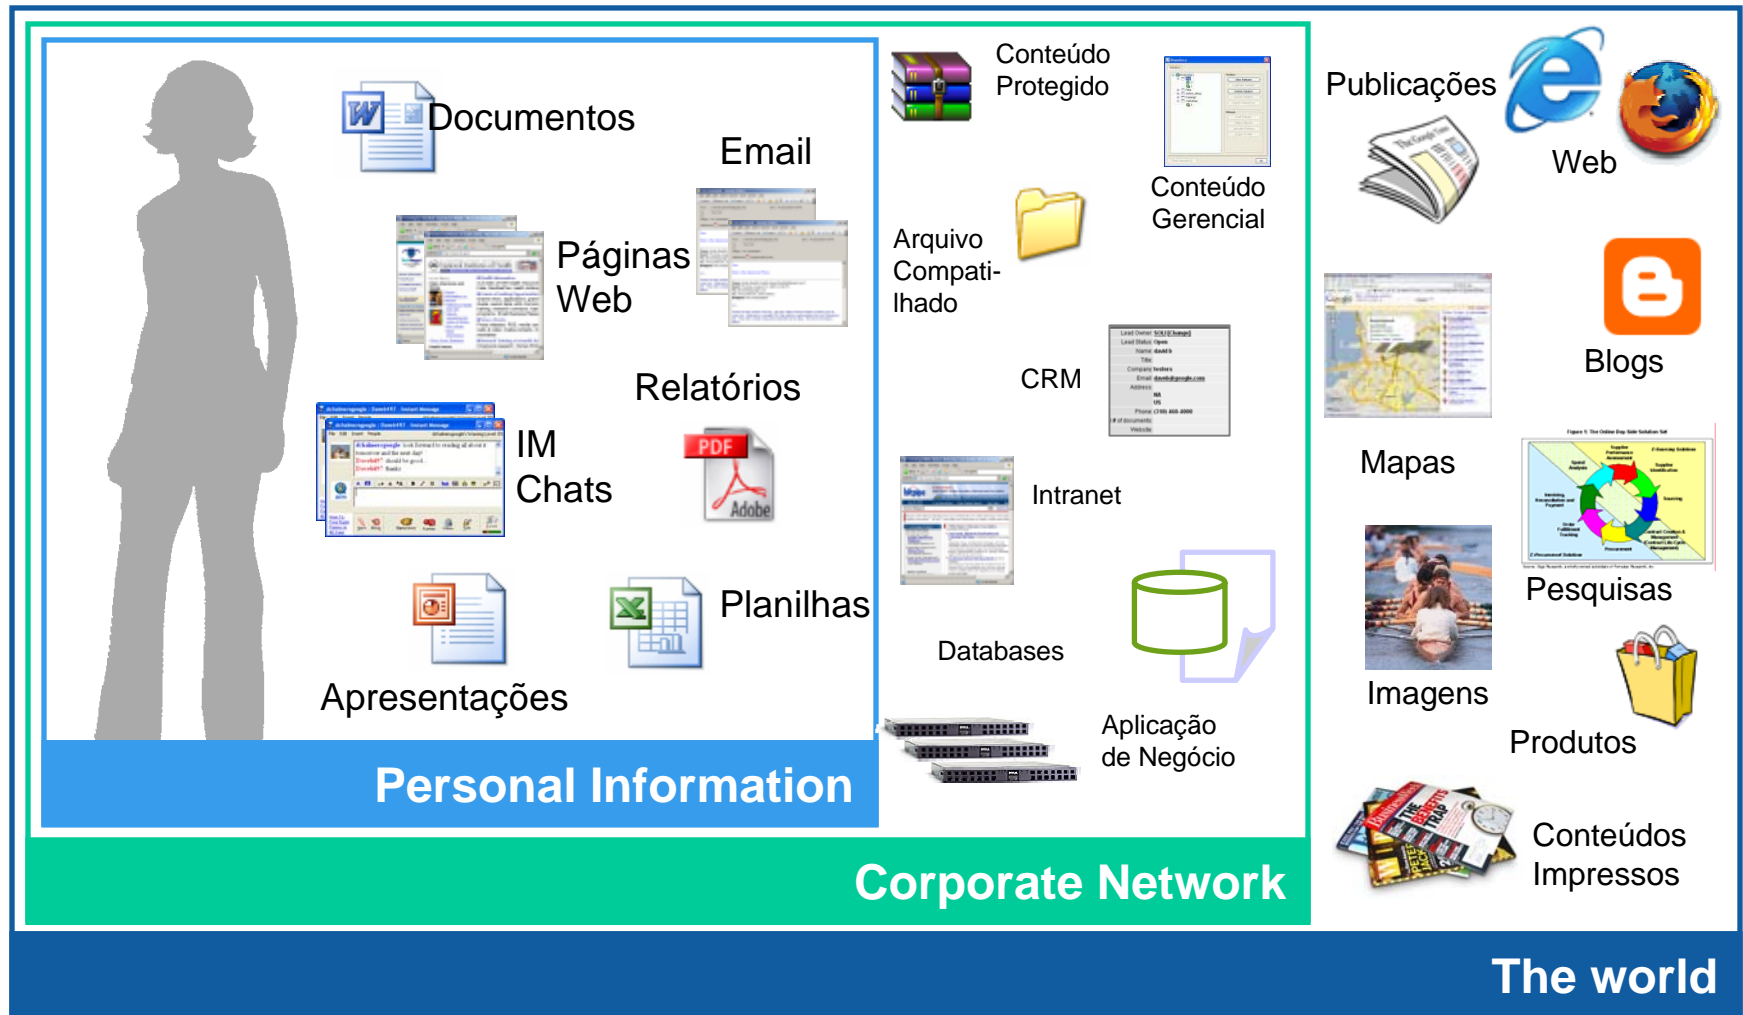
Documentos

Email

Páginas Web

Relatórios

IM Chats

PDF

Adobe

Planilhas

Apresentações

Personal Information

Conteúdo Protegido

Conteúdo Gerencial

Arquivo Compartilhado

CRM

Intranet

Databases

Aplicação de Negócio

Corporate Network

Publicações

Web

Blogs

Mapas

Pesquisas

Imagens

Produtos

Conteúdos Impressos

The world